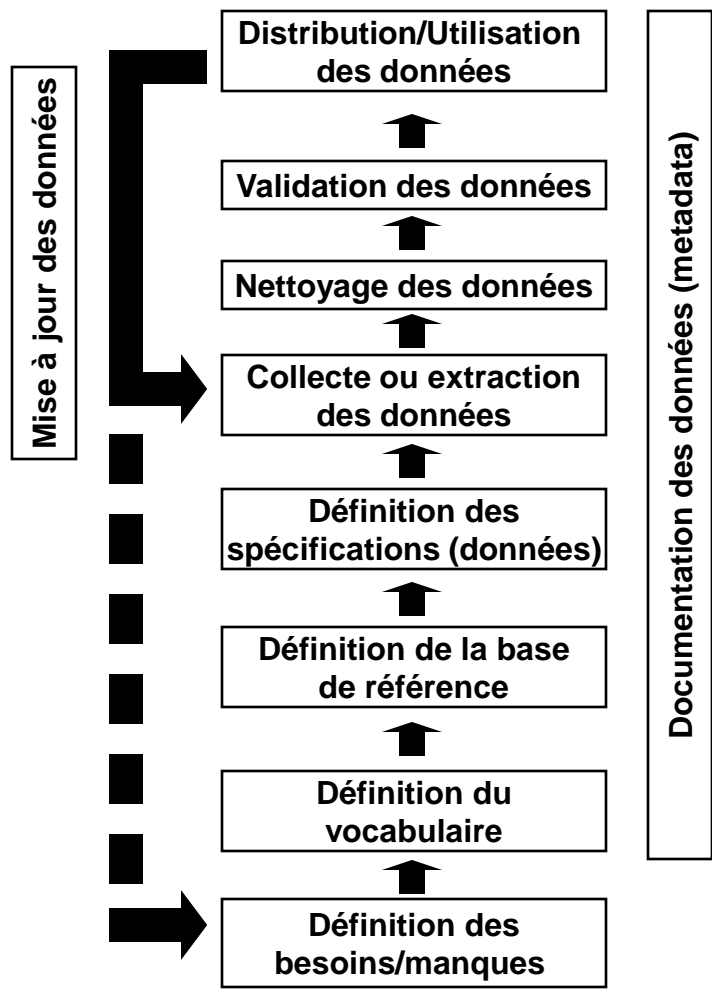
Mise à jour des données

Distribution/Utilisation des données

Validation des données

Nettoyage des données

Collecte ou extraction des données

Définition des spécifications (données)

Définition de la base de référence

Définition du vocabulaire

Définition des besoins/manques

Documentation des données (metadata)